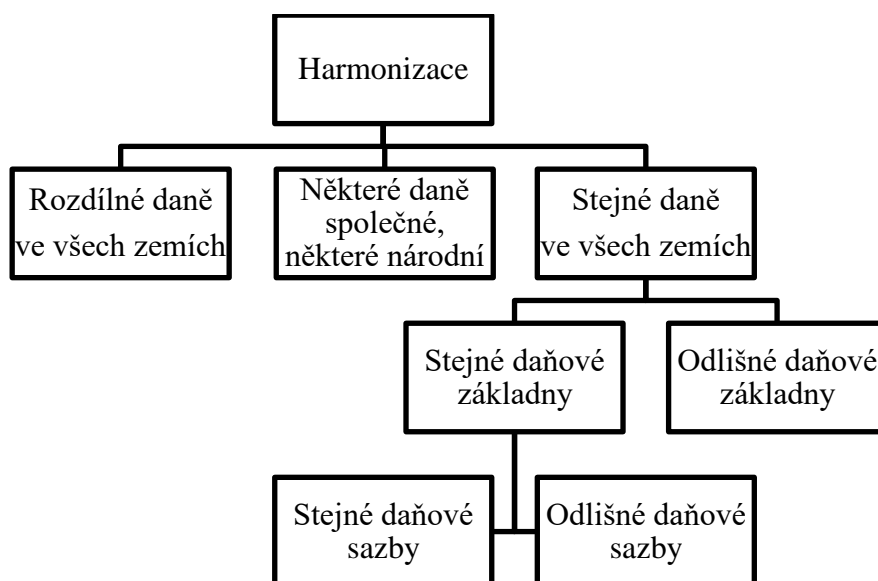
Harmonizace

Rozdílné daně ve všech zemích

Některé daně společné, některé národní

Stejné daně ve všech zemích

Stejné daňové základny

Odlišné daňové základny

Stejné daňové sazby

Odlišné daňové sazby